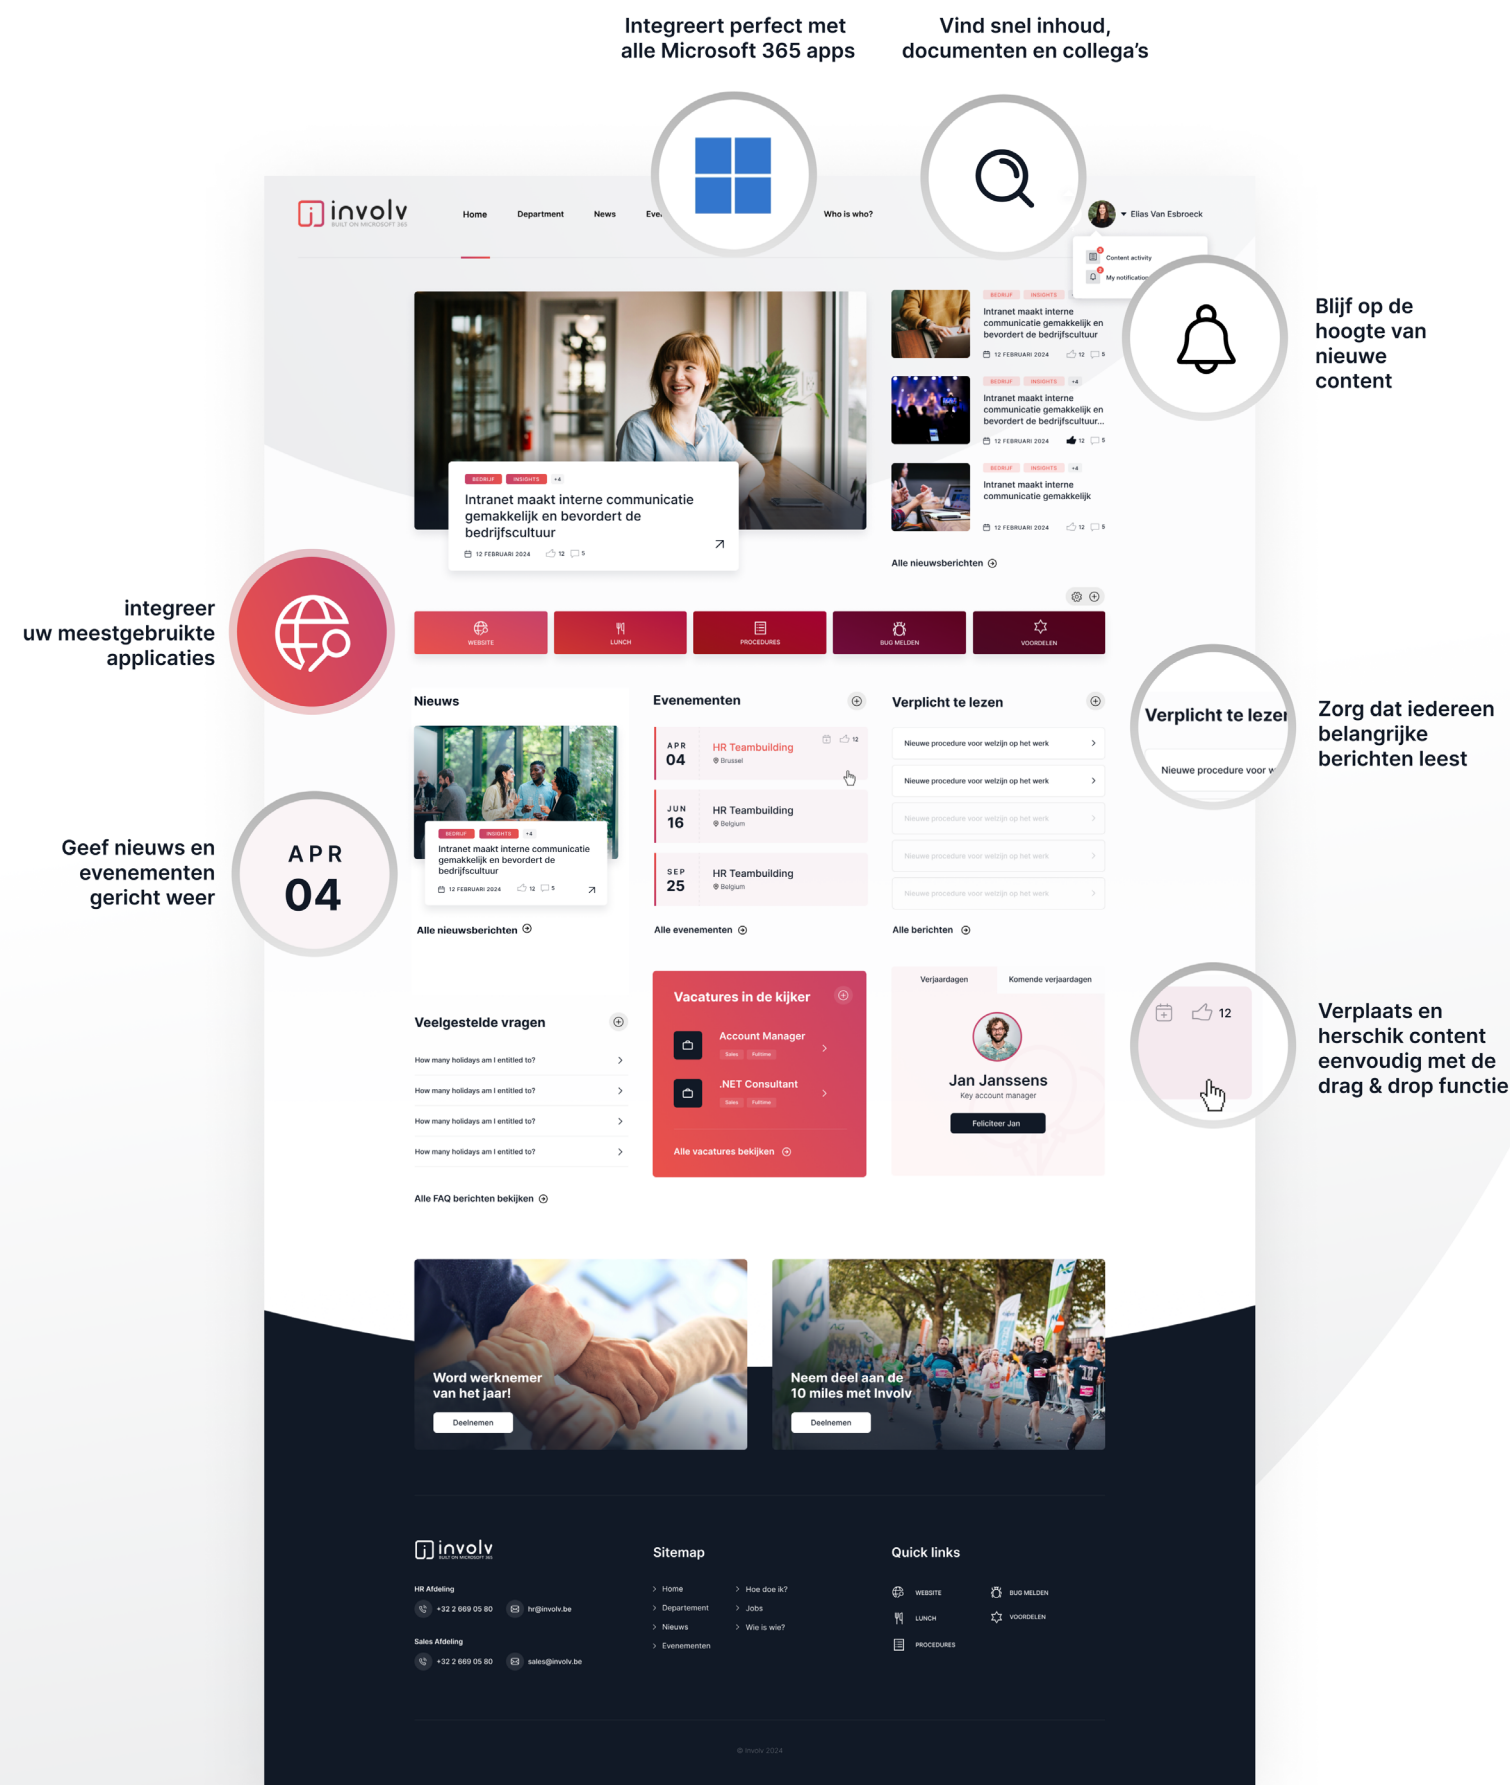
Integreert perfect met alle Microsoft 365 apps

Vind snel inhoud, documenten en collega's

involv
BUILT ON MICROSOFT 365

Home Department News Eve Who is who?

Elias Van Esbroeck

Content activity
My notification

Blijf op de hoogte van nieuwe content

BEDRIJF INSIGHTS +4
Intranet maakt interne communicatie gemakkelijk en bevordert de bedrijfscultuur
12 FEBRUARI 2024 12 5

BEDRIJF INSIGHTS
Intranet maakt interne communicatie gemakkelijk en bevordert de bedrijfscultuur
12 FEBRUARI 2024 12 5

BEDRIJF INSIGHTS +4
Intranet maakt interne communicatie gemakkelijk en bevordert de bedrijfscultuur...
12 FEBRUARI 2024 12 5

BEDRIJF INSIGHTS +4
Intranet maakt interne communicatie gemakkelijk
12 FEBRUARI 2024 12 5

Alle nieuwsberichten

integreer uw meestgebruikte applicaties

WEBSITE LUNCH PROCEDURES BUG MELDEN VOORDELEN

Nieuws

BEDRIJF INSIGHTS +4
Intranet maakt interne communicatie gemakkelijk en bevordert de bedrijfscultuur
12 FEBRUARI 2024 12 5

Alle nieuwsberichten

Evenementen

APR 04 HR Teambuilding Brussel 12
JUN 16 HR Teambuilding Belgium
SEP 25 HR Teambuilding Belgium

Alle evenementen

Verplicht te lezen

Nieuwe procedure voor welzijn op het werk
Nieuwe procedure voor welzijn op het werk
Nieuwe procedure voor welzijn op het werk
Nieuwe procedure voor welzijn op het werk
Nieuwe procedure voor welzijn op het werk

Alle berichten

Verplicht te lezen
Nieuwe procedure voor w

Zorg dat iedereen belangrijke berichten leest

Geef nieuws en evenementen gericht weer

APR 04

Veelgestelde vragen

How many holidays am I entitled to?
How many holidays am I entitled to?
How many holidays am I entitled to?
How many holidays am I entitled to?

Alle FAQ berichten bekijken

Vacatures in de kijker

Account Manager
Sales Fulltime

.NET Consultant
Sales Fulltime

Alle vacatures bekijken

Verjaardagen Komende verjaardagen

Jan Janssens
Key account manager
Feliciteer Jan

12

Verplaats en herschik content eenvoudig met de drag & drop functie

Word werknemer van het jaar!
Deelnemen

Neem deel aan de 10 miles met Involv
Deelnemen

involv
BUILT ON MICROSOFT 365

HR Afdeling
+32 2 669 05 80 hr@involv.be

Sales Afdeling
+32 2 669 05 80 sales@involv.be

Sitemap
Home
Departement
Nieuws
Evenementen
Hoe doe ik?
Jobs
Wie is wie?

Quick links
WEBSITE
LUNCH
PROCEDURES
BUG MELDEN
VOORDELEN

© Involv 2024